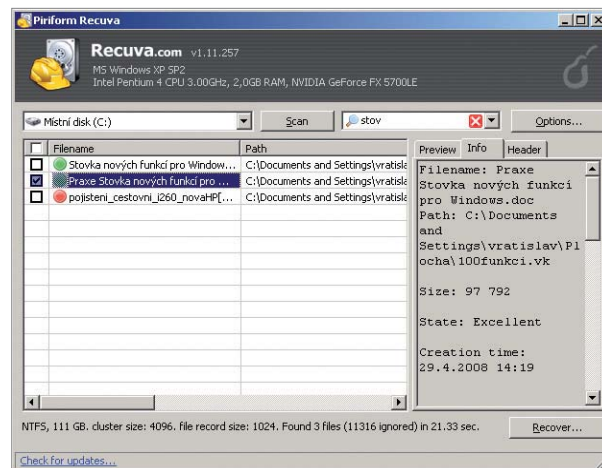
Piriform Recuva

Recuva.com v1.11.257
MS Windows XP SP2
Intel Pentium 4 CPU 3.00GHz, 2,0GB RAM, NVIDIA GeForce FX 5700LE

Místní disk (C:)
Scan
stov
Options...

| | Filename | Path |
|---|---|---|
| ☐ | Stovka nových funkcí pro Window... | C:\Documents and Settings\vratisla |
| ☑ | Praxe Stovka nových funkcí pro ... | C:\Documents and Settings\vratisla |
| ☐ | pojisteni_cestovni_i260_novaHP[... | C:\Documents and Settings\vratisla |

Preview Info Header

Filename: Praxe Stovka nových funkcí pro Windows.doc
Path: C:\Documents and Settings\vratislav\Plocha\100funkci.vk

Size: 97 792

State: Excellent

Creation time:
29.4.2008 14:19

NTFS, 111 GB. cluster size: 4096. file record size: 1024. Found 3 files (11316 ignored) in 21.33 sec.

Recover...

Check for updates...